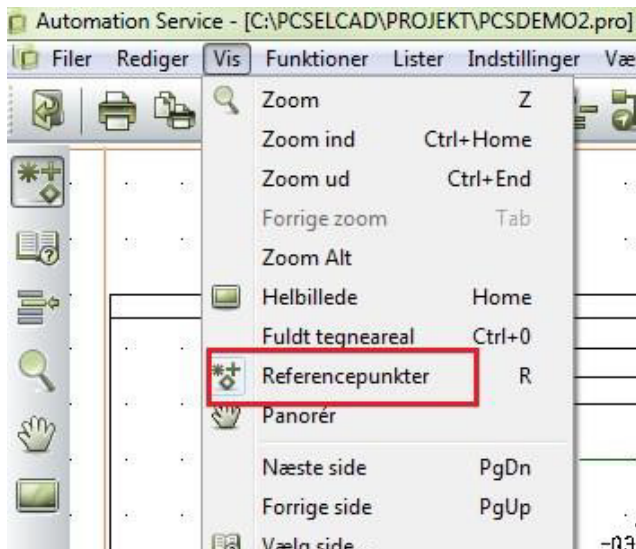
Automation Service - [C:\PCSELCAD\PROJEKT\PCSDEMO2.pro]

Filer Rediger Vis Funktioner Lister Indstillinger Væ

| | |
|---|---|
| Zoom | Z |
| Zoom ind | Ctrl+Home |
| Zoom ud | Ctrl+End |
| Forrige zoom | Tab |
| Zoom Alt | |
| Helbillede | Home |
| Fuldt tegneareal | Ctrl+0 |
| Referencepunkter | R |
| Panorér | |
| Næste side | PgDn |
| Forrige side | PgUp |
| Vælg side | |

-03